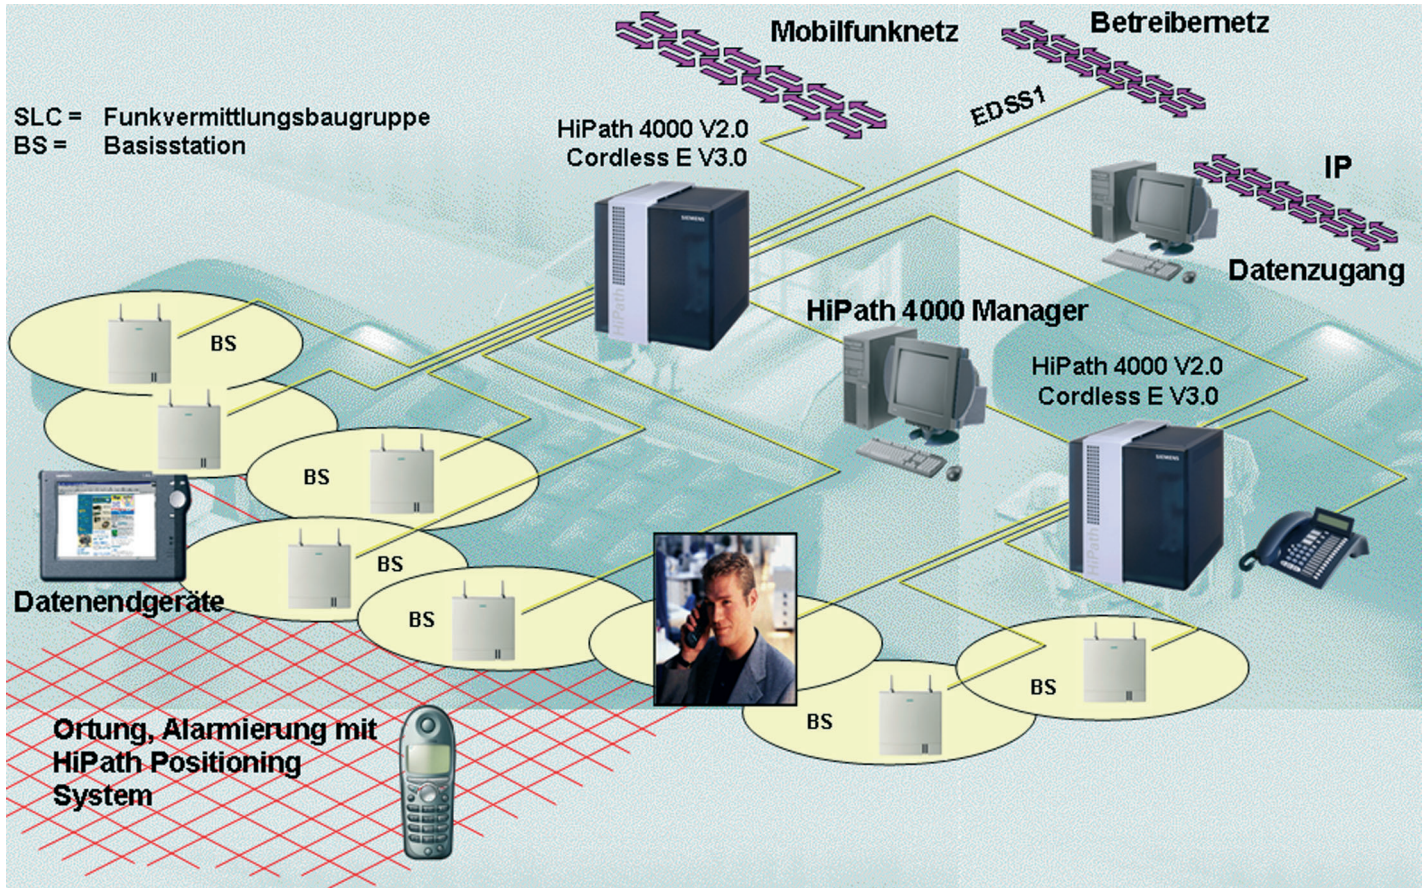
Mobilfunknetz

Betreibernetz

SLC = Funkvermittlungsbaugruppe
BS = Basisstation

HiPath 4000 V2.0
Cordless E V3.0

EDSS1

IP

Datenzugang

SIEMENS

HiPath

HiPath 4000 Manager

BS

HiPath 4000 V2.0
Cordless E V3.0

BS

BS

Datenendgeräte

BS

BS

BS

Ortung, Alarmierung mit
HiPath Positioning
System